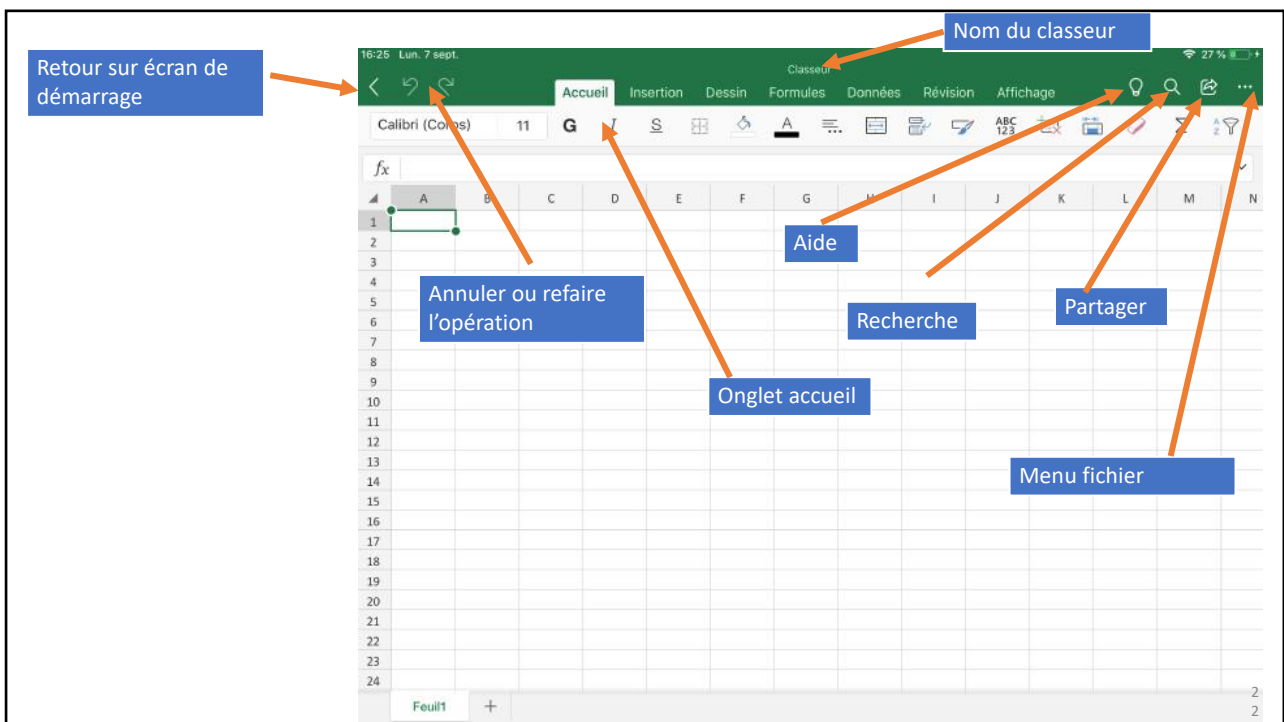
Retour sur écran de démarrage

16:25 Lun. 7 sept.

Classeur

Nom du classeur

27 %

Accueil Insertion Dessin Formules Données Révision Affichage

Calibri (Corps) 11 G I S

ABC 123

$fx$

| | A | B | C | D | E | F | G | H | I | J | K | L | M | N |
|---|---|---|---|---|---|---|---|---|---|---|---|---|---|---|
| 1 | | | | | | | | | | | | | | |
| 2 | | | | | | | | | | | | | | |
| 3 | | | | | | | | | | | | | | |
| 4 | | | | | | | | | | | | | | |
| 5 | | | | | | | | | | | | | | |
| 6 | | | | | | | | | | | | | | |
| 7 | | | | | | | | | | | | | | |
| 8 | | | | | | | | | | | | | | |
| 9 | | | | | | | | | | | | | | |
| 10 | | | | | | | | | | | | | | |
| 11 | | | | | | | | | | | | | | |
| 12 | | | | | | | | | | | | | | |
| 13 | | | | | | | | | | | | | | |
| 14 | | | | | | | | | | | | | | |
| 15 | | | | | | | | | | | | | | |
| 16 | | | | | | | | | | | | | | |
| 17 | | | | | | | | | | | | | | |
| 18 | | | | | | | | | | | | | | |
| 19 | | | | | | | | | | | | | | |
| 20 | | | | | | | | | | | | | | |
| 21 | | | | | | | | | | | | | | |
| 22 | | | | | | | | | | | | | | |
| 23 | | | | | | | | | | | | | | |
| 24 | | | | | | | | | | | | | | |

Aide

Annuler ou refaire l'opération

Recherche

Partager

Onglet accueil

Menu fichier

Feuil1 +

2
2